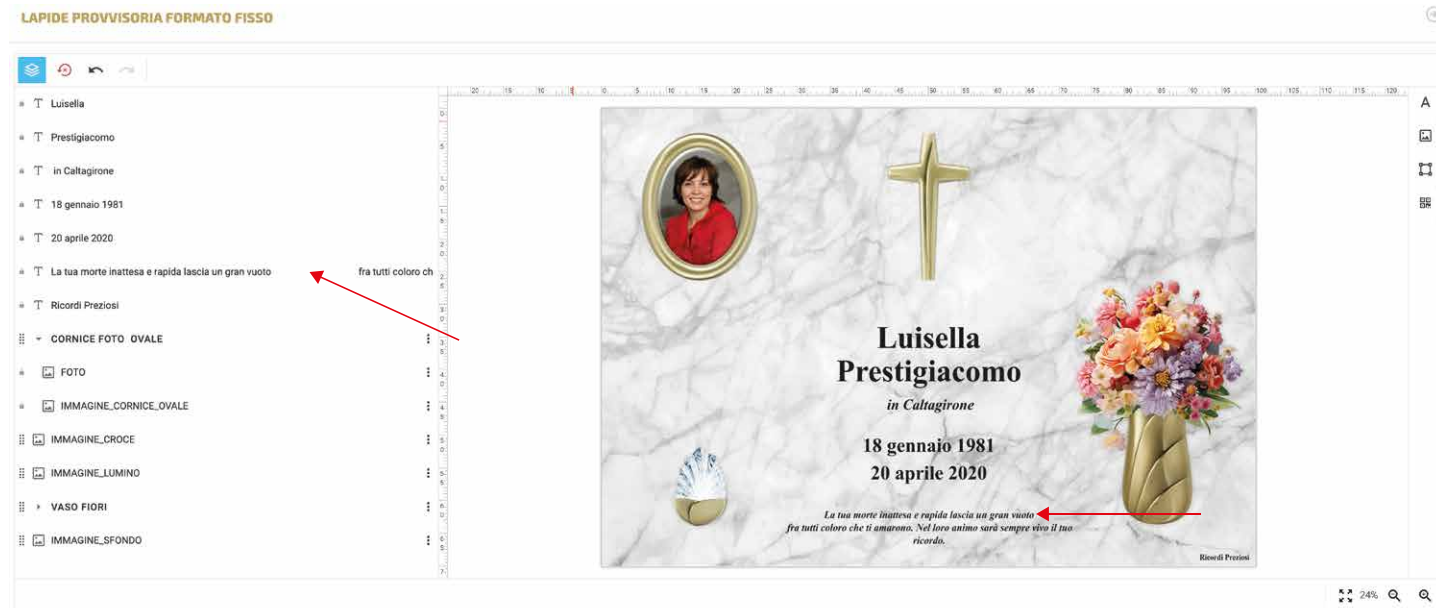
LAPIDE PROVVISORIA FORMATO FISSO

Luisella

Prestigiacomo

in Caltagirone

18 gennaio 1981

20 aprile 2020

La tua morte inattesa e rapida lascia un gran vuoto fra tutti coloro ch

Ricordi Preziosi

CORNICE FOTO OVALE

FOTO

IMMAGINE_CORNICE_OVALE

IMMAGINE_CROCE

IMMAGINE_LUMINO

VASO FIORI

IMMAGINE_SFONDO

Luisella
Prestigiacomo

in Caltagirone

18 gennaio 1981
20 aprile 2020

La tua morte inattesa e rapida lascia un gran vuoto fra tutti coloro che ti amarono. Nel loro animo sarà sempre vivo il tuo ricordo.

Ricordi Preziosi

24%